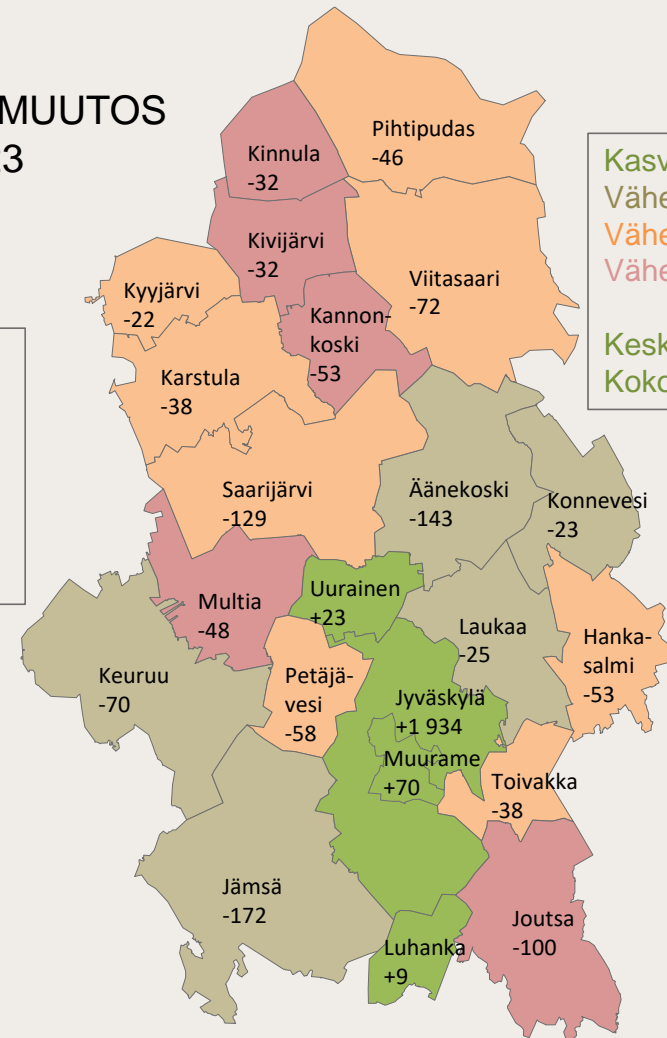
MUUTOS
3

Kinnula
-32

Pihtipudas
-46

Kivijärvi
-32

Kyyjärvi
-22

Kannonkoski
-53

Viitasaari
-72

Karstula
-38

Saarijärvi
-129

Äänekoski
-143

Konnevesi
-23

Multia
-48

Uurainen
+23

Laukaa
-25

Hankasalmi
-53

Keuruu
-70

Petäjävesi
-58

Jyväskylä
+1 934

Muurame
+70

Toivakka
-38

Jämsä
-172

Joutsa
-100

Luhanka
+9

Kasv
Vähe
Vähe
Vähe

Kesk
Koko